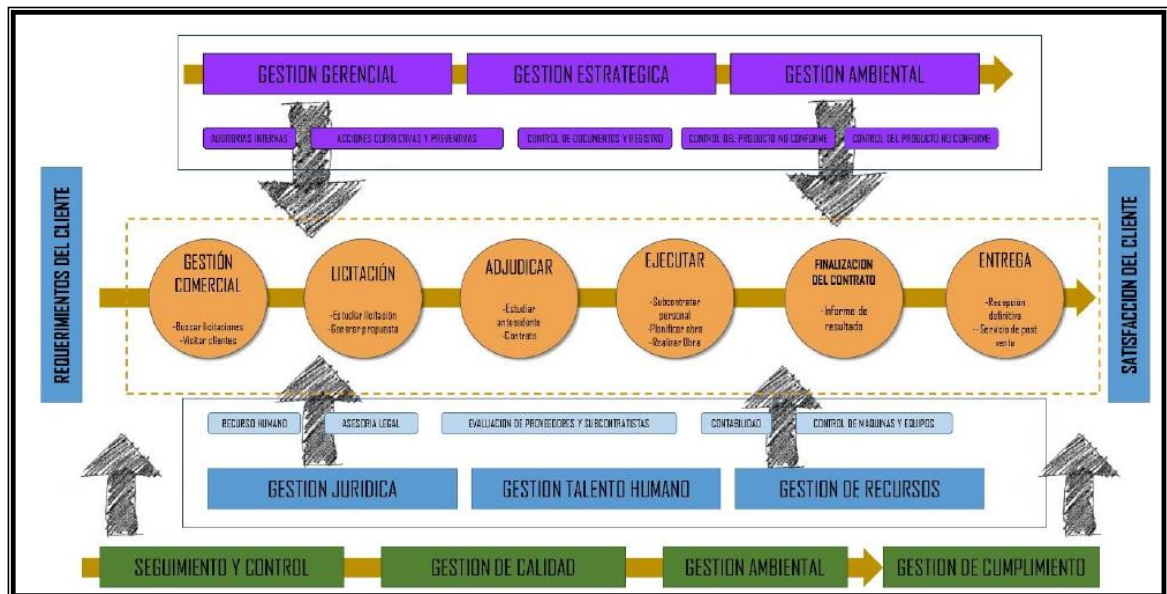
GESTION GERENCIAL
GESTION ESTRATEGICA
GESTION AMBIENTAL

AUDITORIAS INTERNAS
ACCIONES CORRECTIVAS Y PREVENTIVAS
CONTROL DE DOCUMENTOS Y REGISTRO
CONTROL DEL PRODUCTO NO CONFORME
CONTROL DEL PRODUCTO NO CONFORME

REQUERIMIENTOS DEL CLIENTE

GESTIÓN COMERCIAL
-Buscar licitaciones
-Visitar clientes

LICITACIÓN
-Estudiar licitación
-Generar propuesta

ADJUDICAR
-Estudiar antecedente
-Contrato

EJECUTAR
-Subcontratar personal
-Planificar obra
-Realizar Obra

FINALIZACION DEL CONTRATO
-Informe de resultado

ENTREGA
-Recepcion definitiva
-Servicio de post venta

SATISFACCION DEL CLIENTE

RECURSO HUMANO
ASESORIA LEGAL
EVALUACION DE PROVEEDORES Y SUBCONTRATISTAS
CONTABILIDAD
CONTROL DE MAQUINAS Y EQUIPOS

GESTION JURIDICA
GESTION TALENTO HUMANO
GESTION DE RECURSOS

SEGUIMIENTO Y CONTROL
GESTION DE CALIDAD
GESTION AMBIENTAL
GESTION DE CUMPLIMIENTO